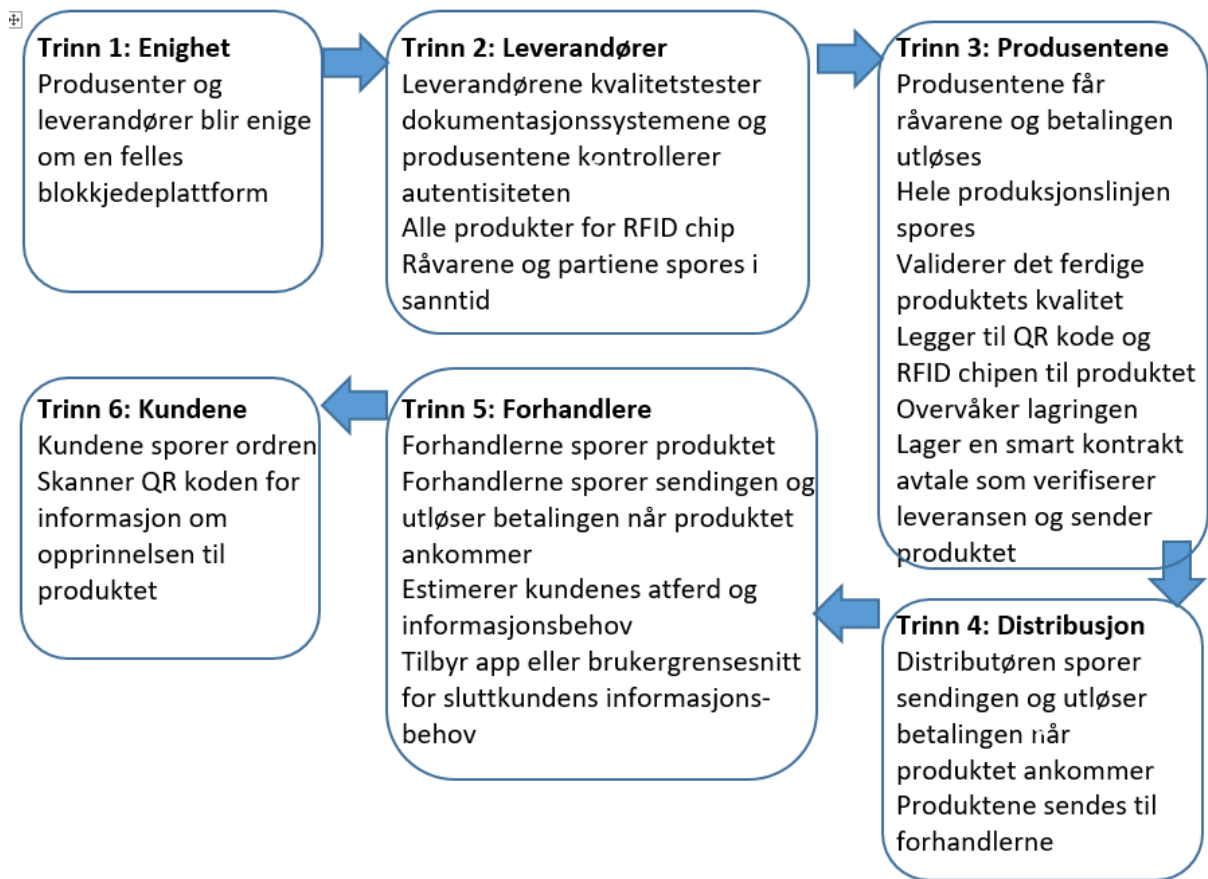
**Trinn 1: Enighet**
Produsenter og leverandører blir enige om en felles blokkjedeplattform

**Trinn 2: Leverandører**
Leverandørene kvalitetstester dokumentasjonssystemene og produsentene kontrollerer autentisiteten
Alle produkter for RFID chip
Råvarene og partiene spores i sanntid

**Trinn 3: Produsentene**
Produsentene får råvarene og betalingen utløses
Hele produksjonslinjen spores
Validerer det ferdige produktets kvalitet
Legger til QR kode og RFID chipen til produktet
Overvåker lagringen
Lager en smart kontrakt avtale som verifiserer leveransen og sender produktet

**Trinn 6: Kundene**
Kundene sporer ordren
Skanner QR koden for informasjon om opprinnelsen til produktet

**Trinn 5: Forhandlere**
Forhandlerne sporer produktet
Forhandlerne sporer sendingen og utløser betalingen når produktet ankommer
Estimerer kundenes atferd og informasjonsbehov
Tilbyr app eller brukergrensesnitt for sluttkundens informasjonsbehov

**Trinn 4: Distribusjon**
Distributøren sporer sendingen og utløser betalingen når produktet ankommer
Produktene sendes til forhandlerne